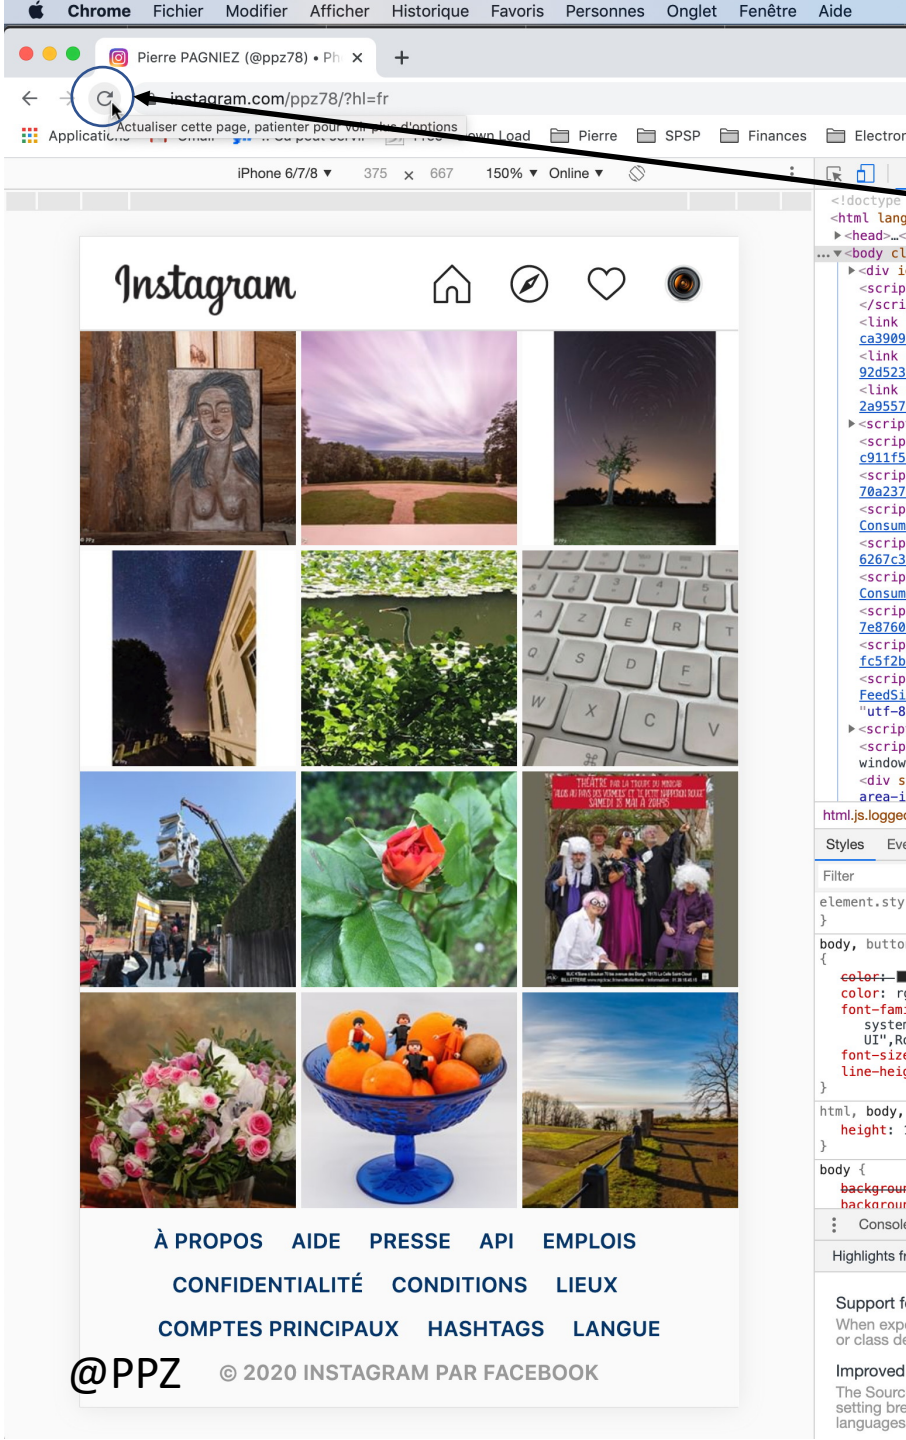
Chrome Fichier Modifier Afficher Historique Favoris Personnes Onglet Fenêtre Aide

Pierre PAGNIEZ (@ppz78) • Ph ×
+

instagram.com/ppz78/?hl=fr

Applications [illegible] Actualiser cette page, patienter pour voir plus d'options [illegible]own Load Pierre SPSP Finances Electron

iPhone 6/7/8 ▼ 375 × 667 150% ▼ Online ▼

<!doctype
<html lang
▶<head>…<
…▼<body cl
▶<div i
<scrip
</scri
<link
ca3909
<link
92d523
<link
2a9557
▶<scrip
<scrip
c911f5
<scrip
70a237
<scrip
Consum
<scrip
6267c3
<scrip
Consum
<scrip
7e8760
<scrip
fc5f2b
<scrip
FeedSi
"utf-8
▶<scrip
<scrip
window
<div s
area-i
html.js.logged

Styles Eve
Filter
element.sty
}
body, butto
{
color: ■
color: r
font-fami
syster
UI",Ro
font-size
line-heig
}
html, body,
height: 1
}
body {
backgrou
backgrou

⋮ Console
Highlights fr
Support f
When exp
or class de
Improved
The Sourc
setting bre
languages

Instagram

THÉÂTRE PAR LA TROUPE DU MOULIN
SAMEDI 18 MAI A 20H45

À PROPOS AIDE PRESSE API EMPLOIS
CONFIDENTIALITÉ CONDITIONS LIEUX
COMPTES PRINCIPAUX HASHTAGS LANGUE
@PPZ © 2020 INSTAGRAM PAR FACEBOOK